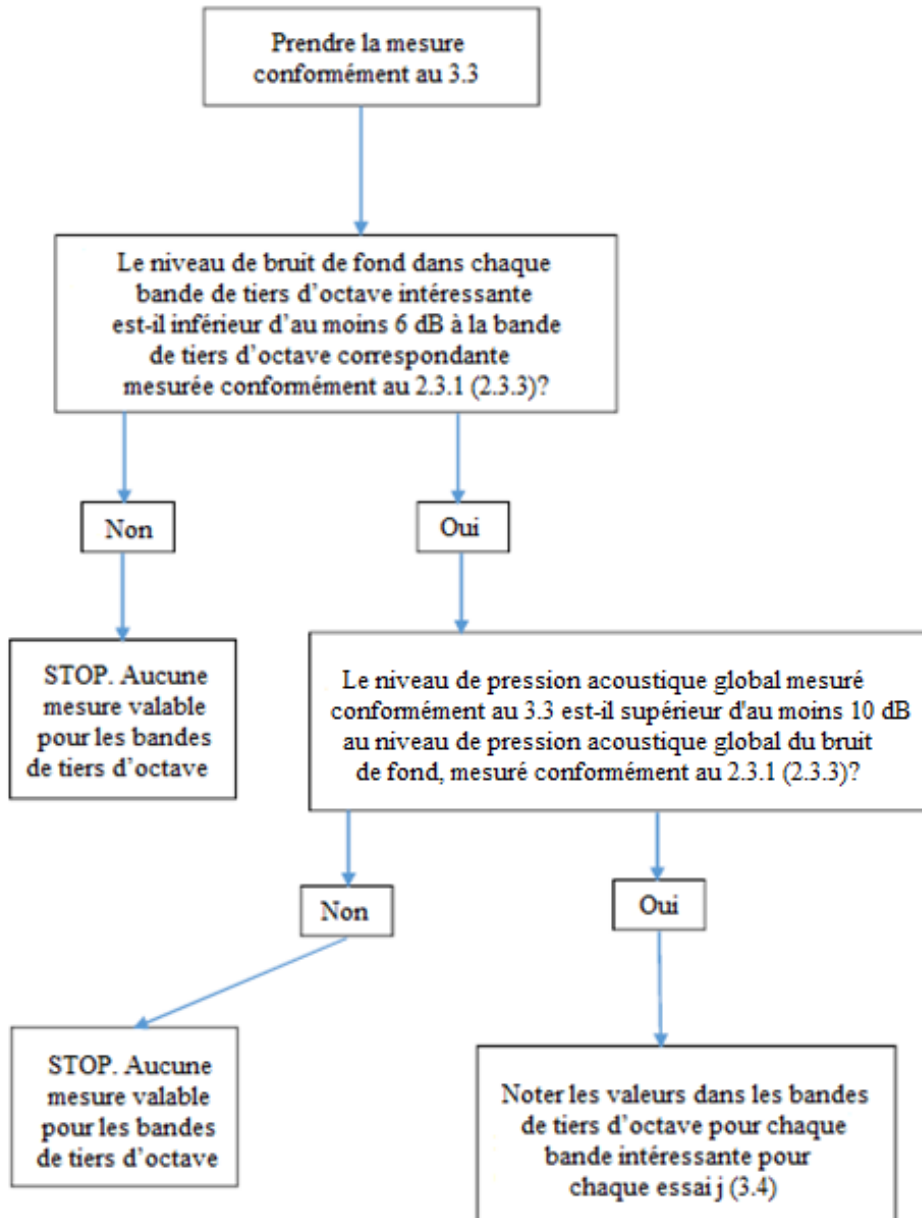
Prendre la mesure conformément au 3.3

Le niveau de bruit de fond dans chaque bande de tiers d'octave intéressante est-il inférieur d'au moins 6 dB à la bande de tiers d'octave correspondante mesurée conformément au 2.3.1 (2.3.3)?

Non

Oui

STOP. Aucune mesure valable pour les bandes de tiers d'octave

Le niveau de pression acoustique global mesuré conformément au 3.3 est-il supérieur d'au moins 10 dB au niveau de pression acoustique global du bruit de fond, mesuré conformément au 2.3.1 (2.3.3)?

Non

Oui

STOP. Aucune mesure valable pour les bandes de tiers d'octave

Noter les valeurs dans les bandes de tiers d'octave pour chaque bande intéressante pour chaque essai j (3.4)